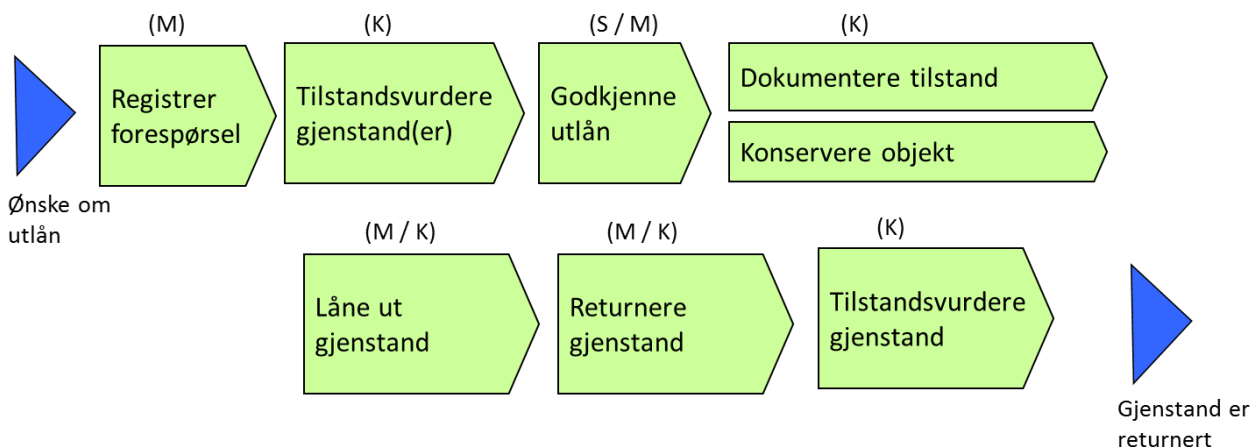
Ønske om utlån

(M)
Registrer forespørsel

(K)
Tilstandsvurdere gjenstand(er)

(S / M)
Godkjenne utlån

(K)
Dokumentere tilstand

Konservere objekt

(M / K)
Låne ut gjenstand

(M / K)
Returnere gjenstand

(K)
Tilstandsvurdere gjenstand

Gjenstand er returnert